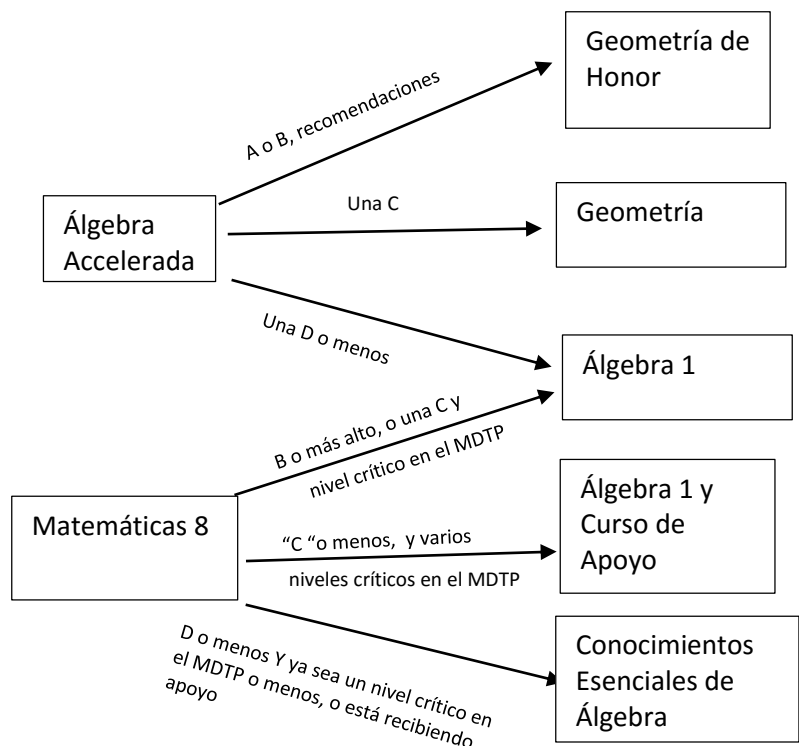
Geometría de Honor

A o B, recomendaciones

Álgebra Accelerada

Una C

Geometría

Una D o menos

Álgebra 1

B o más alto, o una C y nivel crítico en el MDTP

Matemáticas 8

Álgebra 1 y Curso de Apoyo

"C "o menos, y varios niveles críticos en el MDTP

D o menos Y ya sea un nivel crítico en el MDTP o menos, o está recibiendo apoyo

Conocimientos Esenciales de Álgebra